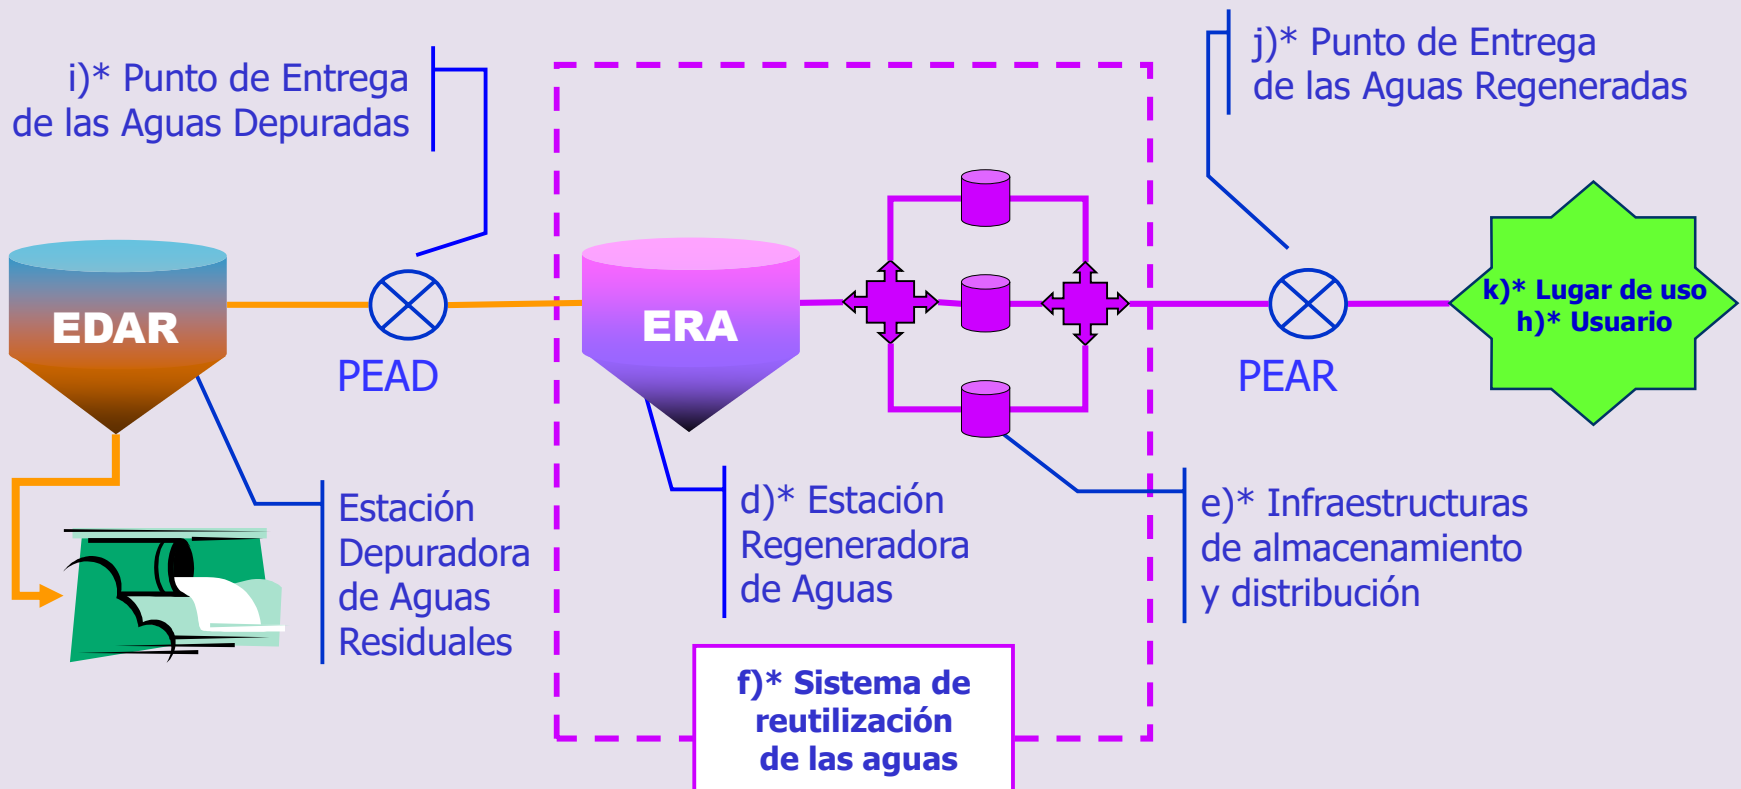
i)* Punto de Entrega de las Aguas Depuradas

j)* Punto de Entrega de las Aguas Regeneradas

EDAR

PEAD

ERA

PEAR

k)* Lugar de uso
h)* Usuario

Estación Depuradora de Aguas Residuales

d)* Estación Regeneradora de Aguas

e)* Infraestructuras de almacenamiento y distribución

f)* Sistema de reutilización de las aguas